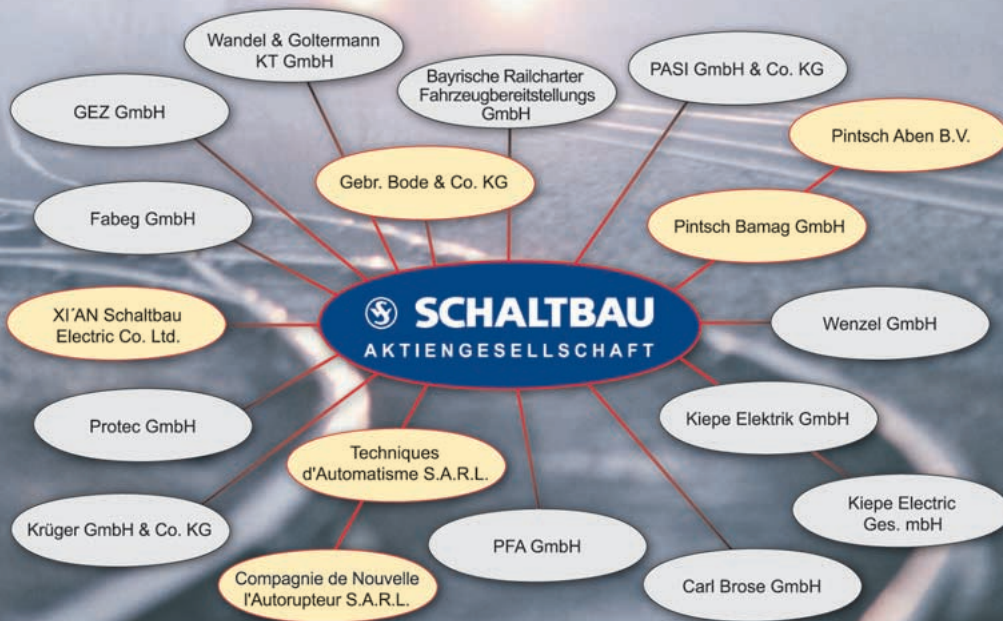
Wandel & Goltermann KT GmbH

Bayrische Railcharter Fahrzeugbereitstellungs GmbH

PASI GmbH & Co. KG

GEZ GmbH

Pintsch Aben B.V.

Gebr. Bode & Co. KG

Fabeg GmbH

Pintsch Bamag GmbH

XI´AN Schaltbau Electric Co. Ltd.

SCHALTBAU AKTIENGESELLSCHAFT

Wenzel GmbH

Protec GmbH

Kiepe Elektrik GmbH

Techniques d'Automatisme S.A.R.L.

Kiepe Electric Ges. mbH

Krüger GmbH & Co. KG

PFA GmbH

Compagnie de Nouvelle l'Autorupteur S.A.R.L.

Carl Brose GmbH